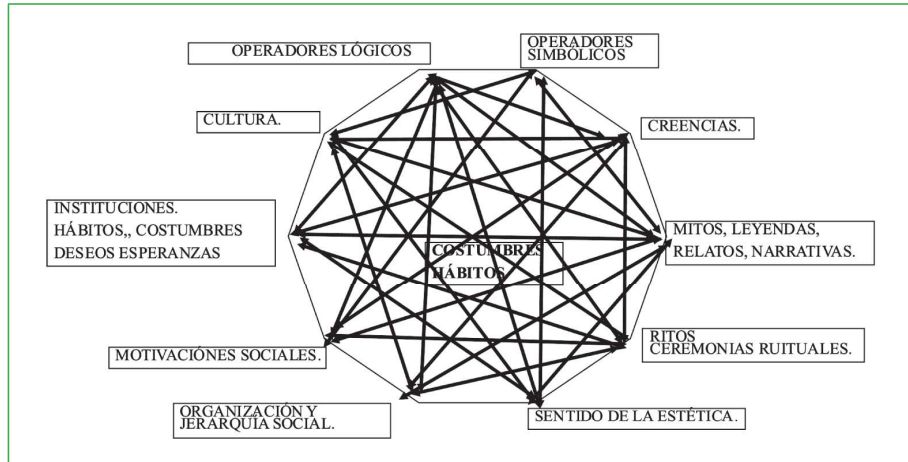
OPERADORES LÓGICOS

OPERADORES SIMBÓLICOS

CULTURA.

CREENCIAS.

INSTITUCIONES.
HÁBITOS,, COSTUMBRES
DESEOS ESPERANZAS

COSTUMBRES
HÁBITOS

MITOS, LEYENDAS,
RELATOS, NARRATIVAS.

RITOS
CEREMONIAS RUITUALES.

MOTIVACIÓNES SOCIALES.

ORGANIZACIÓN Y
JERARQUÍA SOCIAL.

SENTIDO DE LA ESTÉTICA.